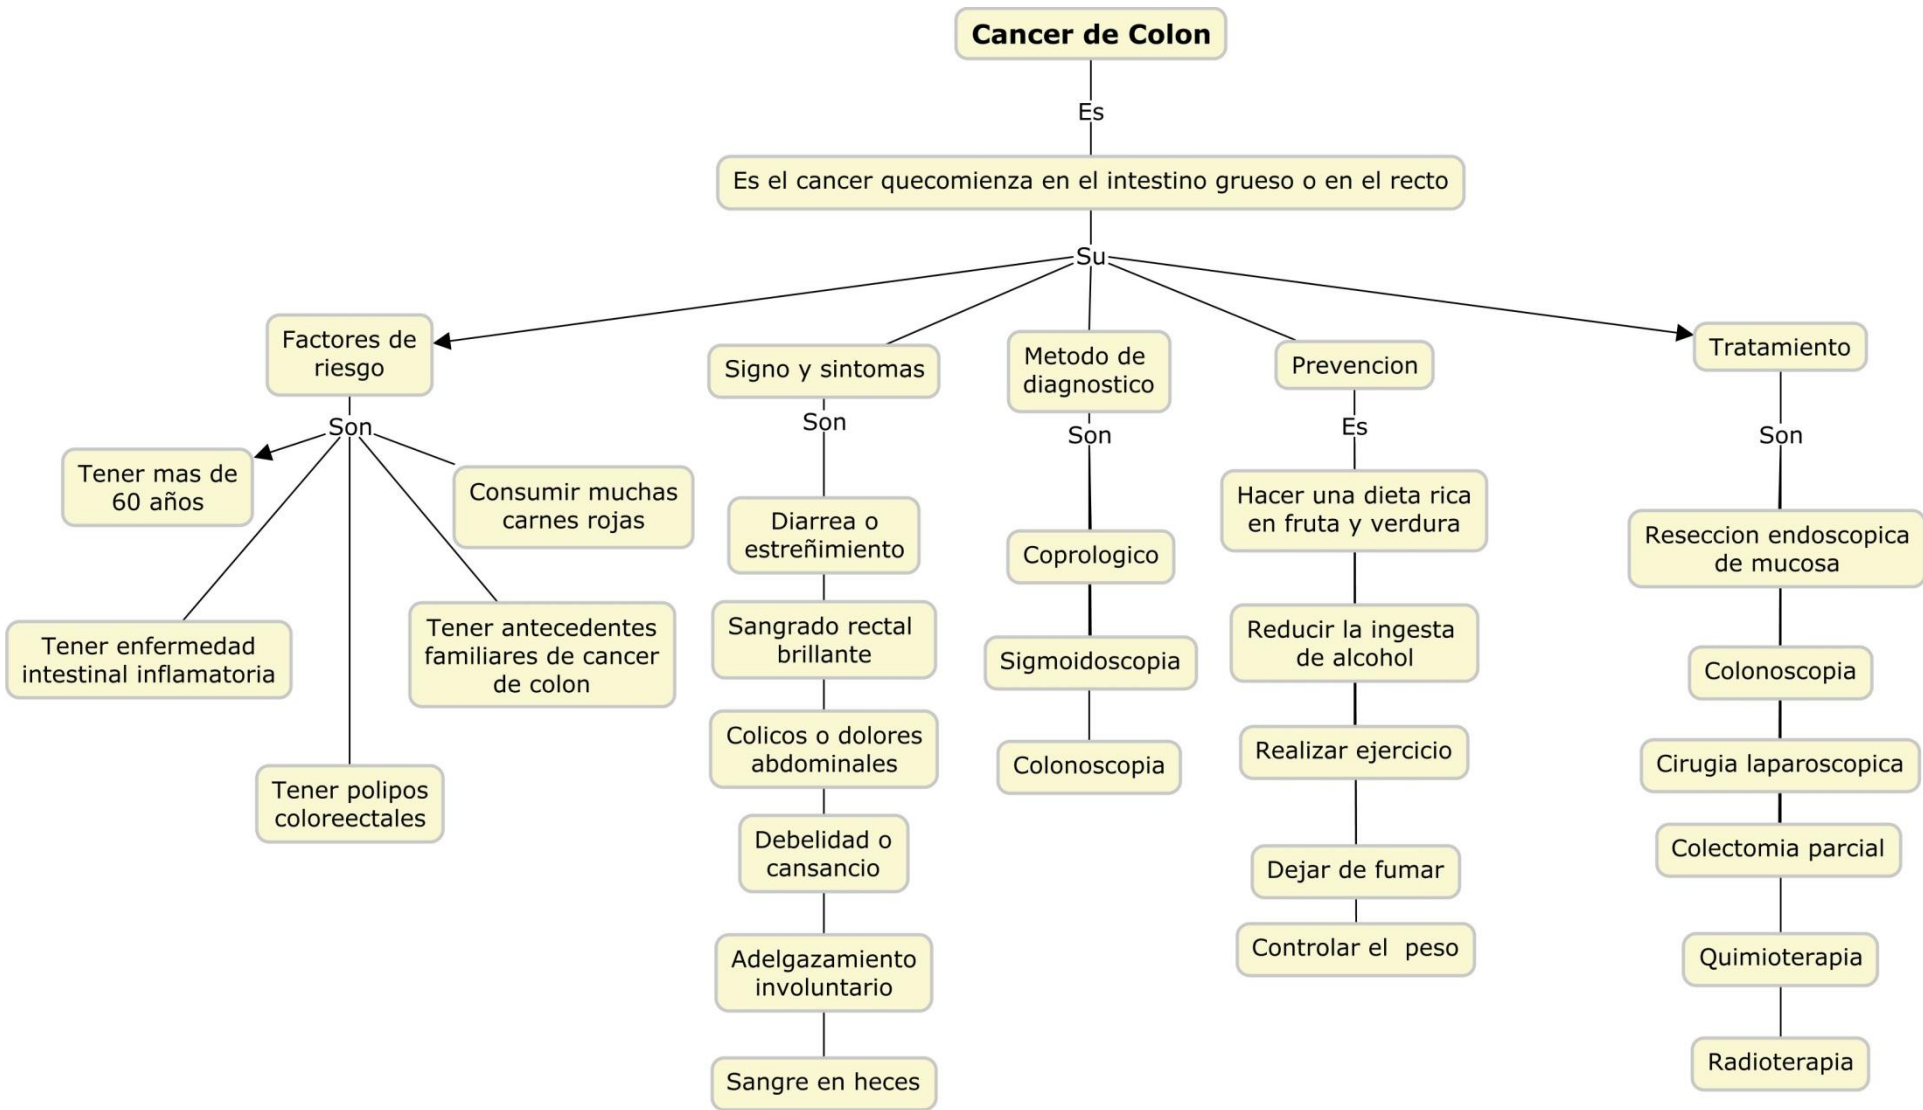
Cancer de Colon

Es

Es el cancer quecomienza en el intestino grueso o en el recto

Su

Factores de riesgo

Son

Tener mas de 60 años

Consumir muchas carnes rojas

Tener enfermedad intestinal inflamatoria

Tener antecedentes familiares de cancer de colon

Tener polipos coloreectales

Signo y sintomas

Son

Diarrea o estreñimiento

Sangrado rectal brillante

Colicos o dolores abdominales

Debelidad o cansancio

Adelgazamiento involuntario

Sangre en heces

Metodo de diagnostico

Son

Coprologico

Sigmoidoscopia

Colonoscopia

Prevencion

Es

Hacer una dieta rica en fruta y verdura

Reducir la ingesta de alcohol

Realizar ejercicio

Dejar de fumar

Controlar el peso

Tratamiento

Son

Reseccion endoscopica de mucosa

Colonoscopia

Cirugia laparoscopica

Colectomia parcial

Quimioterapia

Radioterapia